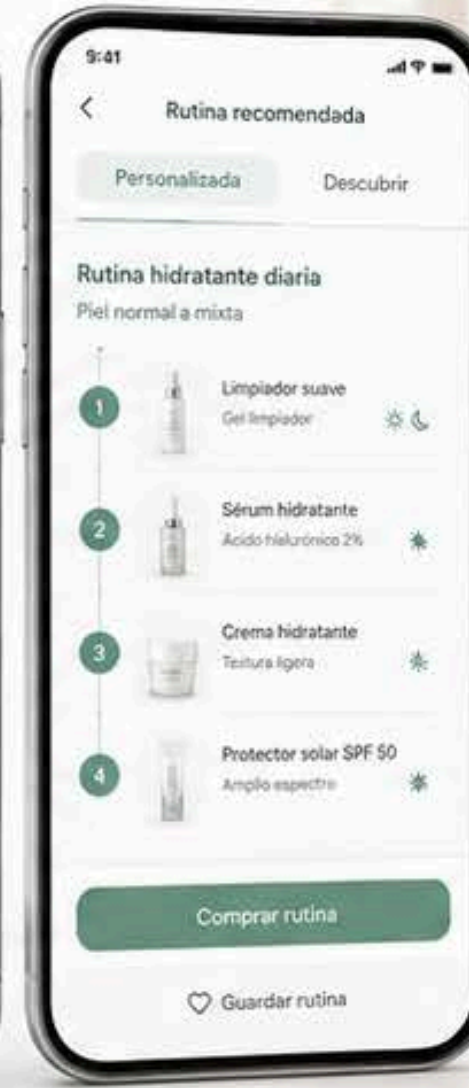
9:41

<

Rutina recomendada

Personalizada

Descubrir

Rutina hidratante diaria

Piel normal a mixta

1

Limpiador suave

Gel limpiador

2

Sérum hidratante

Acido hialurónico 2%

3

Crema hidratante

Textura ligera

4

Protector solar SPF 50

Amplio espectro

Comprar rutina

Guardar rutina